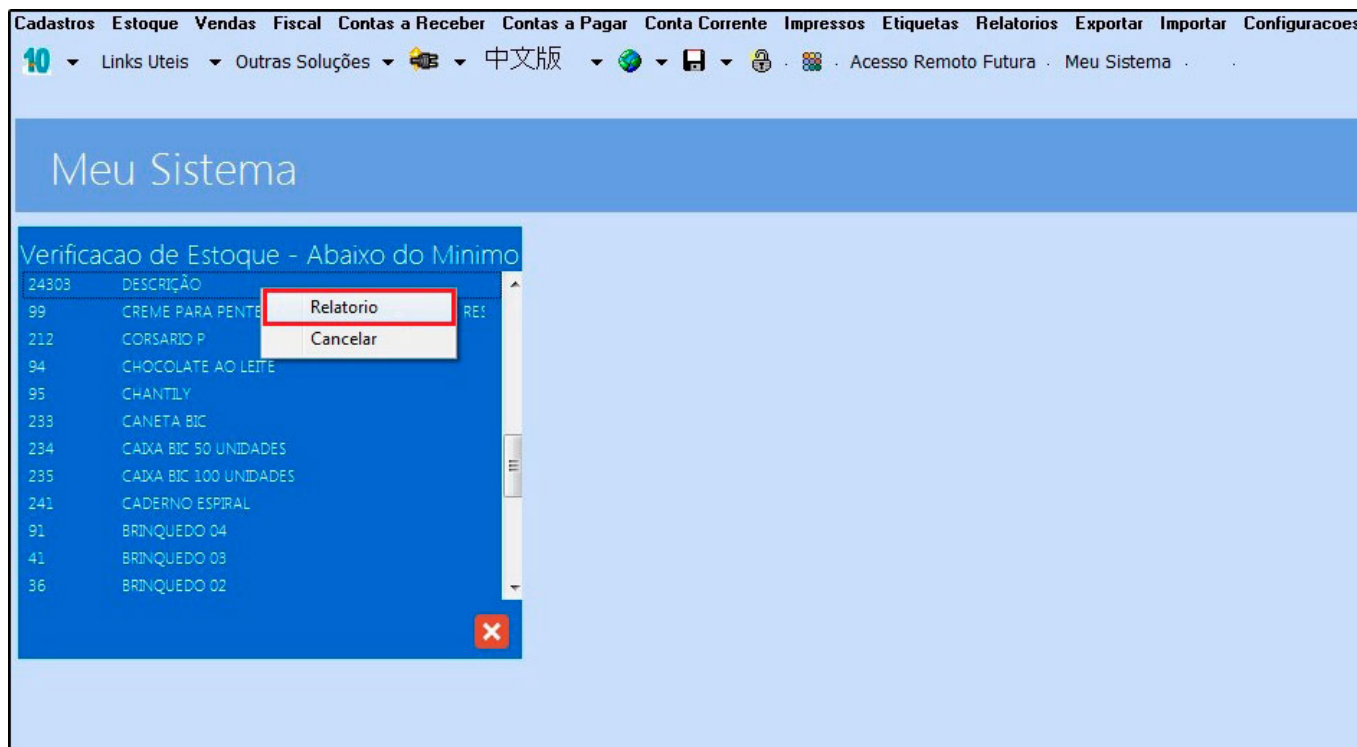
Cadastros Estoque Vendas Fiscal Contas a Receber Contas a Pagar Conta Corrente Impressos Etiquetas Relatorios Exportar Importar Configuracoes

10 Links Uteis Outras Soluções 中文版 Acesso Remoto Futura Meu Sistema

Meu Sistema

Verificacao de Estoque - Abaixo do Minimo

| | |
|---|---|
| 24303 | DESCRIÇÃO |
| 99 | CREME PARA PENTE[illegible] RES |
| 212 | CORSARIO P |
| 94 | CHOCOLATE AO LEITE |
| 95 | CHANTILY |
| 233 | CANETA BIC |
| 234 | CAIXA BIC 50 UNIDADES |
| 235 | CAIXA BIC 100 UNIDADES |
| 241 | CADERNO ESPIRAL |
| 91 | BRINQUEDO 04 |
| 41 | BRINQUEDO 03 |
| 36 | BRINQUEDO 02 |

Relatorio
Cancelar